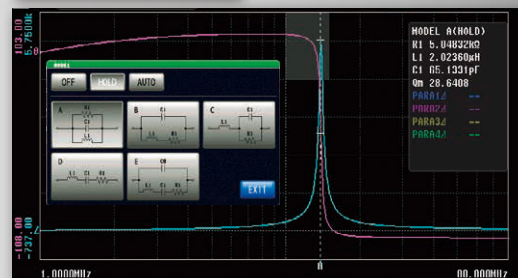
103.00
5.7610k
0
MODEL
OFF
HOLD
AUTO
A
C1
L1
R1
B
C1
C0
L1
R1
C
C1
L1
R1
D
L1
C1
R1
E
C0
L1
C1
R1
EXIT
MODEL A(HOLD)
R1 5.04832kΩ
L1 2.02360mH
C1 05.1331pF
Qm 28.6408
PARA1Z --
PARA2θ --
PARA3Z --
PARA4θ --
-108.00
-737.00
1.0000MHz
0
00.000MHz